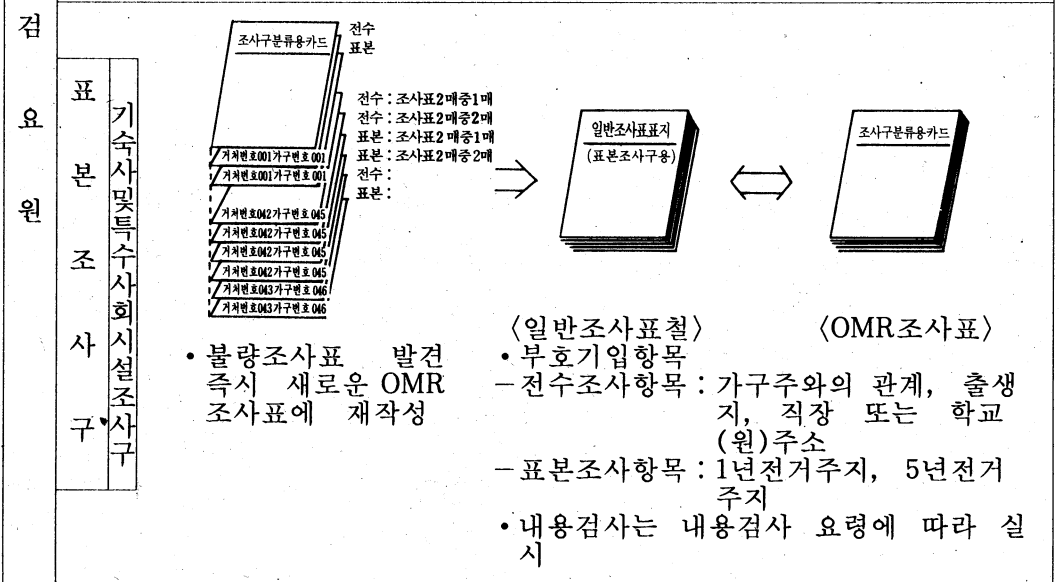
검
요
원

표
본
조
사
구

기숙사및특수사회시설조사구

조사구분류용카드

전수
표본

전수 : 조사표2매중1매
전수 : 조사표2매중2매
표본 : 조사표2매중1매
표본 : 조사표2매중2매
전수 :
표본 :

거처번호001가구번호001
거처번호001가구번호001
거처번호042가구번호045
거처번호042가구번호045
거처번호042가구번호045
거처번호042가구번호045
거처번호043가구번호046
거처번호043가구번호046

일반조사표표지
(표본조사구용)

조사구분류용카드

• 불량조사표 발견 즉시 새로운 OMR 조사표에 재작성

〈일반조사표철〉

〈OMR조사표〉

• 부호기입항목
− 전수조사항목 : 가구주와의 관계, 출생지, 직장 또는 학교(원)주소
− 표본조사항목 : 1년전거주지, 5년전거주지
• 내용검사는 내용검사 요령에 따라 실시